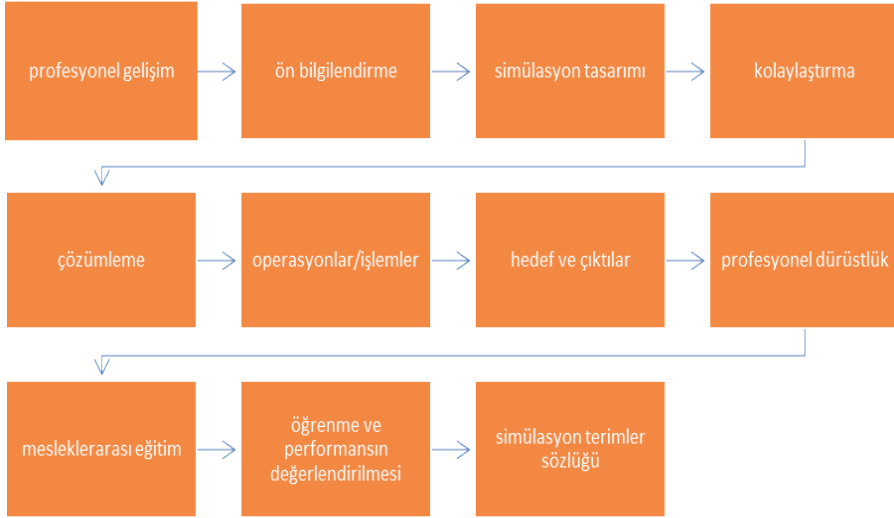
profesyonel gelişim

ön bilgilendirme

simülasyon tasarımı

kolaylaştırma

çözümleme

operasyonlar/işlemler

hedef ve çıktılar

profesyonel dürüstlük

mesleklerarası eğitim

öğrenme ve performansın değerlendirilmesi

simülasyon terimler sözlüğü